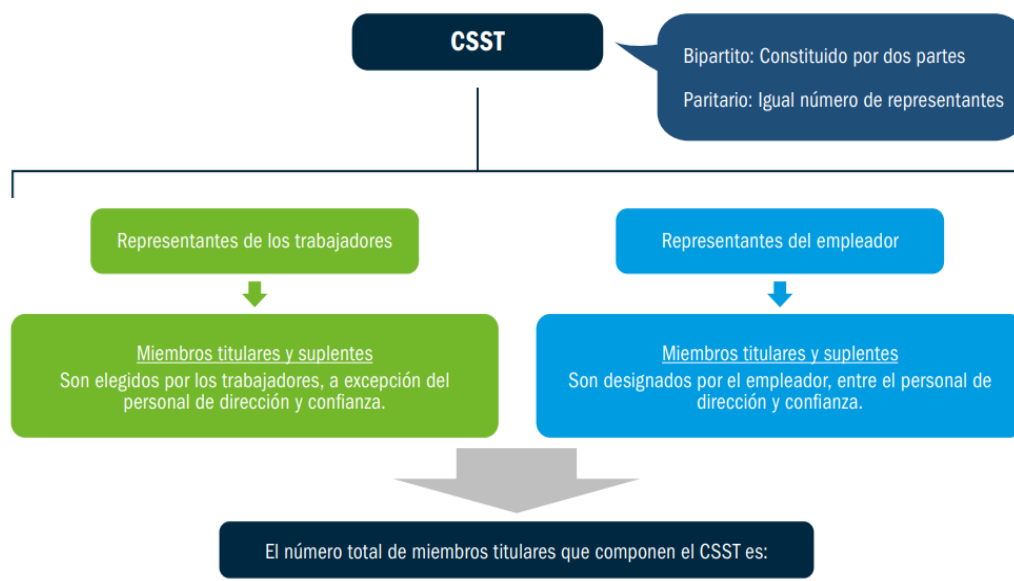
CSST

Bipartito: Constituido por dos partes

Paritario: Igual número de representantes

Representantes de los trabajadores

Miembros titulares y suplentes
Son elegidos por los trabajadores, a excepción del personal de dirección y confianza.

Representantes del empleador

Miembros titulares y suplentes
Son designados por el empleador, entre el personal de dirección y confianza.

El número total de miembros titulares que componen el CSST es: